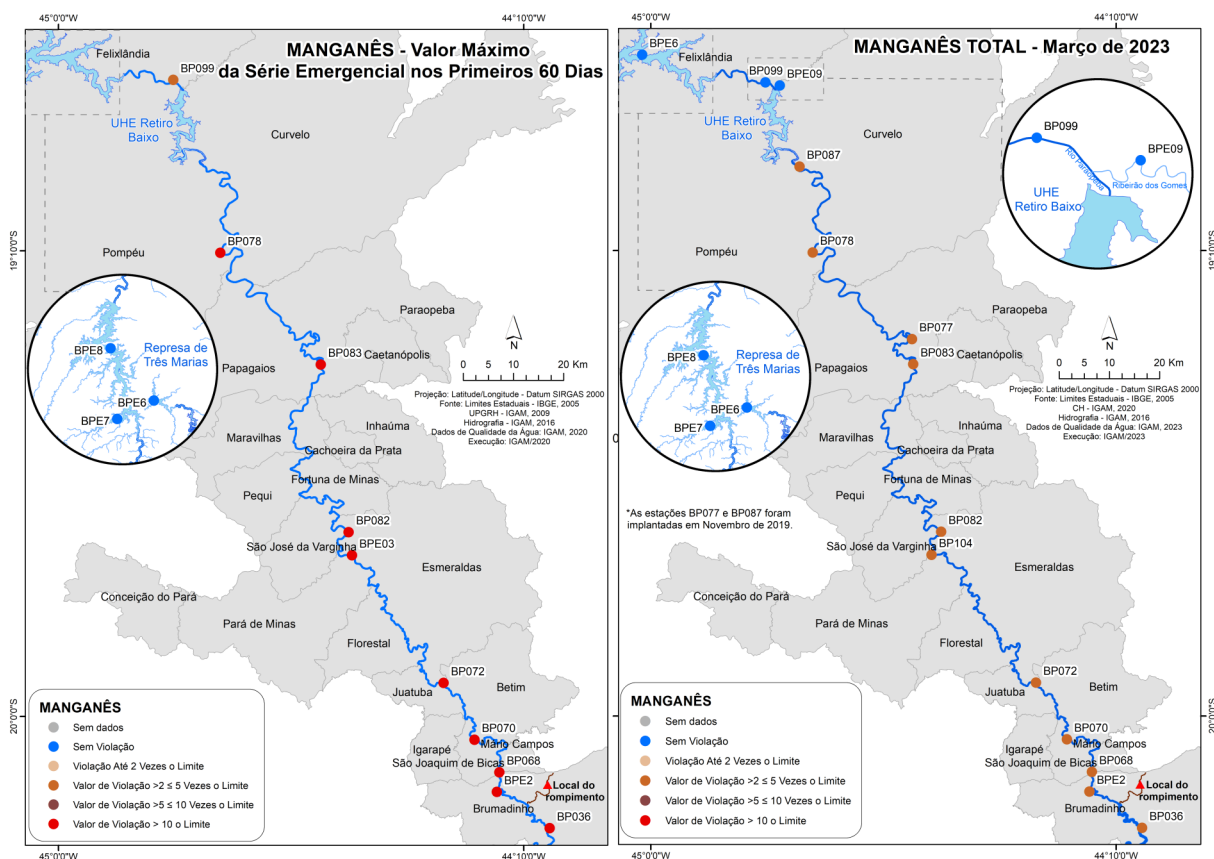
45°0'0"W
44°10'0"W

MANGANÊS - Valor Máximo da Série Emergencial nos Primeiros 60 Dias

Felixlândia
BP099
UHE Retiro Baixo
Curvelo
Pompéu
BP078
19°10'0"S
Paraopeba
BPE8
Represa de Três Marias
BPE6
BPE7
BP083
Caetanópolis
Papagaios
N
0 5 10 20 Km
Projeção: Latitude/Longitude - Datum SIRGAS 2000
Fonte: Limites Estaduais - IBGE, 2005
UPGRH - IGAM, 2009
Hidrografia - IGAM, 2016
Dados de Qualidade da Água: IGAM, 2020
Execução: IGAM/2020
Inhaúma
Maravilhas
Cachoeira da Prata
Fortuna de Minas
Pequi
BP082
São José da Varginha
BPE03
Esmeraldas
Conceição do Pará
Pará de Minas
Florestal
BP072
Betim
Juatuba
20°0'0"S
BP070
Igarapé
Mário Campos
São Joaquim de Bicas
BP068
BPE2
Local do rompimento
Brumadinho
BP036
45°0'0"W
44°10'0"W

MANGANÊS
Sem dados
Sem Violação
Violação Até 2 Vezes o Limite
Valor de Violação >2 ≤ 5 Vezes o Limite
Valor de Violação >5 ≤ 10 Vezes o Limite
Valor de Violação > 10 o Limite

45°0'0"W
44°10'0"W

MANGANÊS TOTAL - Março de 2023

BPE6
Felixlândia
BP099
BPE09
UHE Retiro Baixo
Curvelo
BP099
BPE09
Rio Paraopeba
Ribeirão dos Gomes
UHE Retiro Baixo
BP087
Pompéu
BP078
19°10'0"S
Paraopeba
BP077
BPE8
Represa de Três Marias
BPE6
BPE7
BP083
Caetanópolis
Papagaios
N
0 5 10 20 Km
Projeção: Latitude/Longitude - Datum SIRGAS 2000
Fonte: Limites Estaduais - IBGE, 2005
CH - IGAM, 2020
Hidrografia - IGAM, 2016
Dados de Qualidade da Água: IGAM, 2023
Execução: IGAM/2023
Inhaúma
Maravilhas
Cachoeira da Prata
Fortuna de Minas
Pequi
*As estações BP077 e BP087 foram implantadas em Novembro de 2019.
BP082
São José da Varginha
BP104
Esmeraldas
Conceição do Pará
Pará de Minas
Florestal
BP072
Betim
Juatuba
20°0'0"S
BP070
Igarapé
Mário Campos
São Joaquim de Bicas
BP068
BPE2
Local do rompimento
Brumadinho
BP036
45°0'0"W
44°10'0"W

MANGANÊS
Sem dados
Sem Violação
Violação Até 2 Vezes o Limite
Valor de Violação >2 ≤ 5 Vezes o Limite
Valor de Violação >5 ≤ 10 Vezes o Limite
Valor de Violação > 10 o Limite